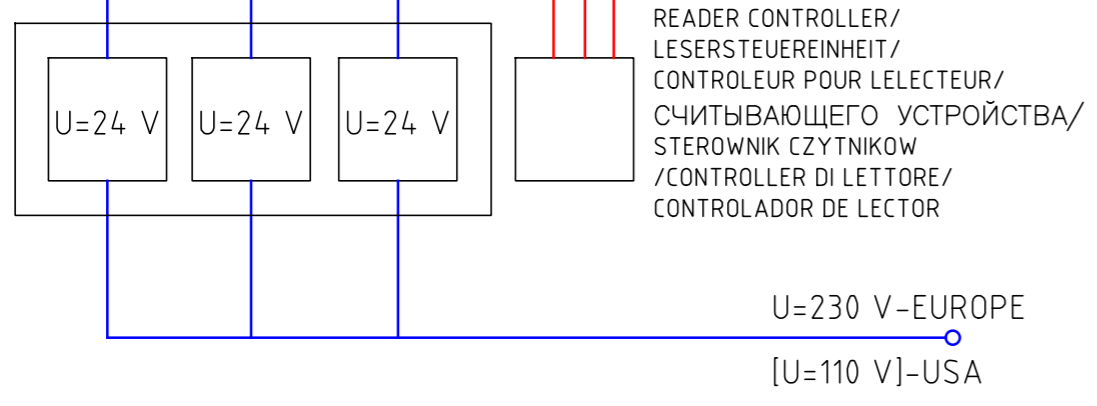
U=24 V
U=24 V
U=24 V

READER CONTROLLER/
LESERSTEUEREINHEIT/
CONTROLEUR POUR LELECTEUR/
СЧИТЫВАЮЩЕГО УСТРОЙСТВА/
STEROWNIK CZYTNIKOW
/CONTROLLER DI LETTORE/
CONTROLADOR DE LECTOR

U=230 V-EUROPE
[U=110 V]-USA